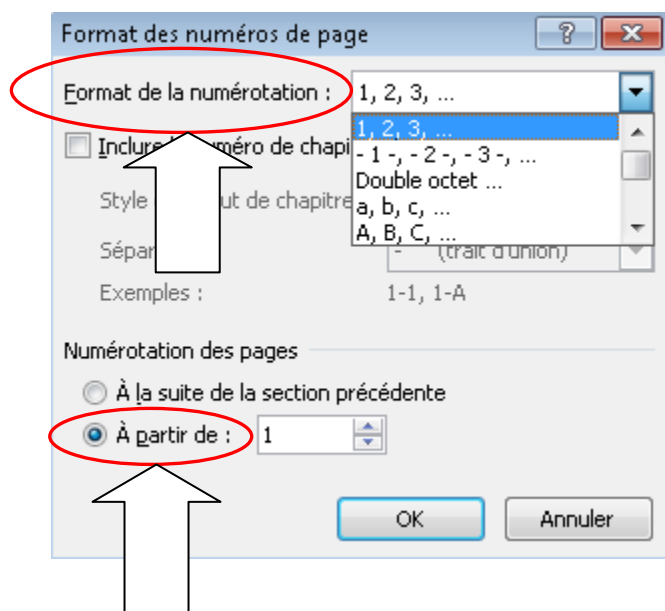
Format des numéros de page

?

Format de la numérotation : 1, 2, 3, ...

1, 2, 3, ...
- 1 -, - 2 -, - 3 -, ...
Double octet ...
a, b, c, ...
A, B, C, ...

Inclure l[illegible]uméro de chapi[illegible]

Style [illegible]ut de chapitre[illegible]

Sépa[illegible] - (trait d'union)

Exemples : 1-1, 1-A

Numérotation des pages

À la suite de la section précédente

À partir de : 1

OK

Annuler